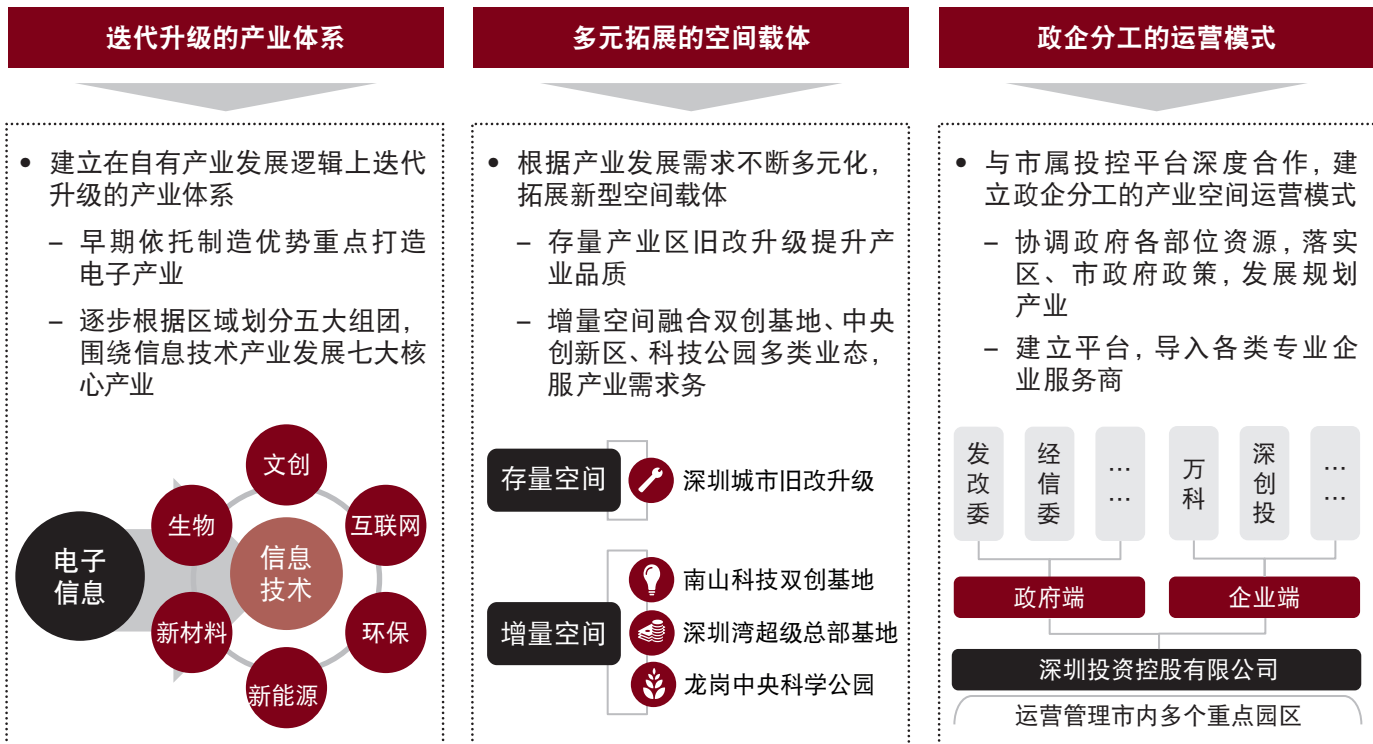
迭代升级的产业体系

• 建立在自有产业发展逻辑上迭代升级的产业体系

– 早期依托制造优势重点打造电子产业

– 逐步根据区域划分五大组团，围绕信息技术产业发展七大核心产业

文创
生物
互联网
电子信息
信息技术
新材料
环保
新能源

多元拓展的空间载体

• 根据产业发展需求不断多元化，拓展新型空间载体

– 存量产业区旧改升级提升产业品质

– 增量空间融合双创基地、中央创新区、科技公园多类业态，服产业需求务

存量空间
深圳城市旧改升级

增量空间
南山科技双创基地
深圳湾超级总部基地
龙岗中央科学公园

政企分工的运营模式

• 与市属投控平台深度合作，建立政企分工的产业空间运营模式

– 协调政府各部位资源，落实区、市政府政策，发展规划产业

– 建立平台，导入各类专业企业服务商

发改委
经信委
……
万科
深创投
……

政府端
企业端

深圳投资控股有限公司

运营管理市内多个重点园区